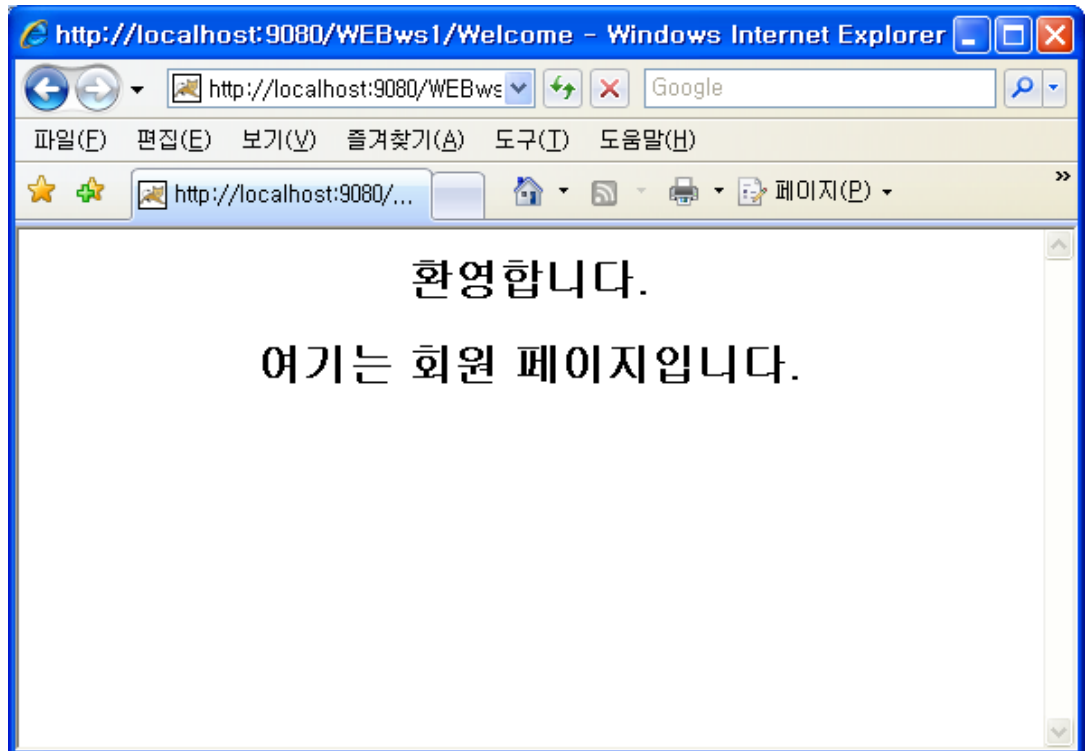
http://localhost:9080/WEBws1/Welcome - Windows Internet Explorer

http://localhost:9080/WEBws

Google

파일(F) 편집(E) 보기(V) 즐겨찾기(A) 도구(T) 도움말(H)

http://localhost:9080/...

페이지(P)

환영합니다.

여기는 회원 페이지입니다.